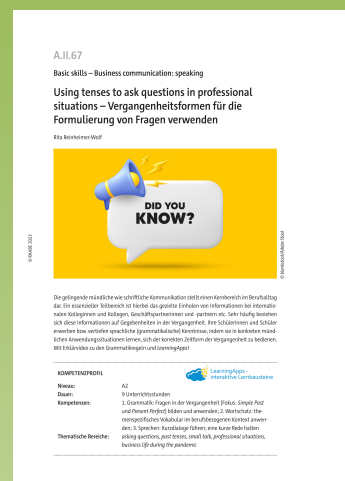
A.II.67

Basic skills – Business communication: speaking

Using tenses to ask questions in professional situations – Vergangenheitsformen für die Formulierung von Fragen verwenden

Rita Reinheimer-Wolf

DID YOU KNOW?

© RAABE 2023

© Marharyta/Adobe Stock

Die gelingende mündliche wie schriftliche Kommunikation stellt einen Kernbereich im Berufsalltag dar. Ein essenzieller Teilbereich ist hierbei das gezielte Einholen von Informationen bei internationalen Kolleginnen und Kollegen, Geschäftspartnerinnen und -partnern etc. Sehr häufig beziehen sich diese Informationen auf Gegebenheiten in der Vergangenheit. Ihre Schülerinnen und Schüler erwerben bzw. vertiefen sprachliche (grammatikalische) Kenntnisse, indem sie in konkreten mündlichen Anwendungssituationen lernen, sich der korrekten Zeitform der Vergangenheit zu bedienen. Mit Erklärvideo zu den Grammatikregeln und LearningApps!

KOMPETENZPROFIL

LearningApps – interaktive Lernbausteine

| | |
|---|---|
| Niveau: | A2 |
| Dauer: | 9 Unterrichtsstunden |
| Kompetenzen: | 1. Grammatik: Fragen in der Vergangenheit (Fokus: Simple Past und Present Perfect) bilden und anwenden; 2. Wortschatz: thematisches Vokabular im berufsbezogenen Kontext anwenden; 3. Sprechen: Kurzdialoge führen, eine kurze Rede halten |
| Thematische Bereiche: | asking questions, past tenses, small talk, professional situations, business life during the pandemic |